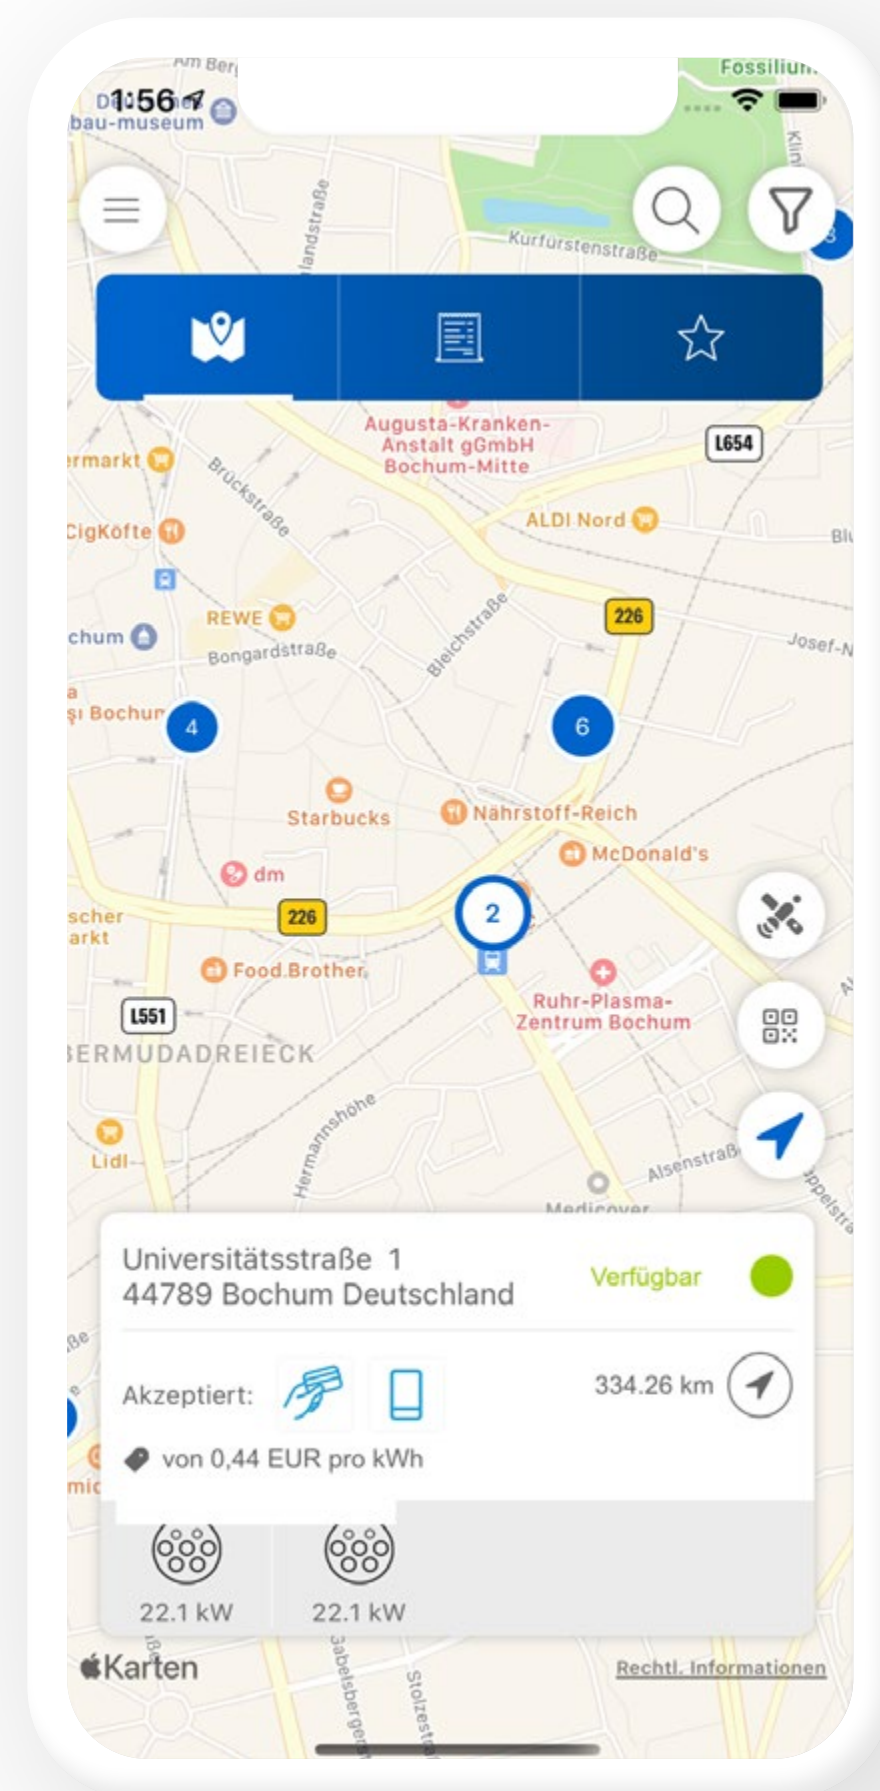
1:56

Am Berg

Fossilium

Deutsches Bergbau-museum

Kurfürstenstraße

Landstraße

Augusta-Kranken-Anstalt gGmbH Bochum-Mitte

L654

rmarkt

Brückstraße

CigKöfte

ALDI Nord

REWE

226

chum

Bongardstraße

Bleichstraße

Josef-N

Bochum

4

6

Starbucks

Nährstoff-Reich

McDonald's

dm

scher arkt

226

2

Food Brother

Ruhr-Plasma-Zentrum Bochum

L551

BERMUDADREIECK

Hermannshöhe

Lidl

Alsenstraße

Medicover

Universitätsstraße 1
44789 Bochum Deutschland

Verfügbar

Akzeptiert:

334.26 km

von 0,44 EUR pro kWh

22.1 kW

22.1 kW

Karten

Rechtl. Informationen